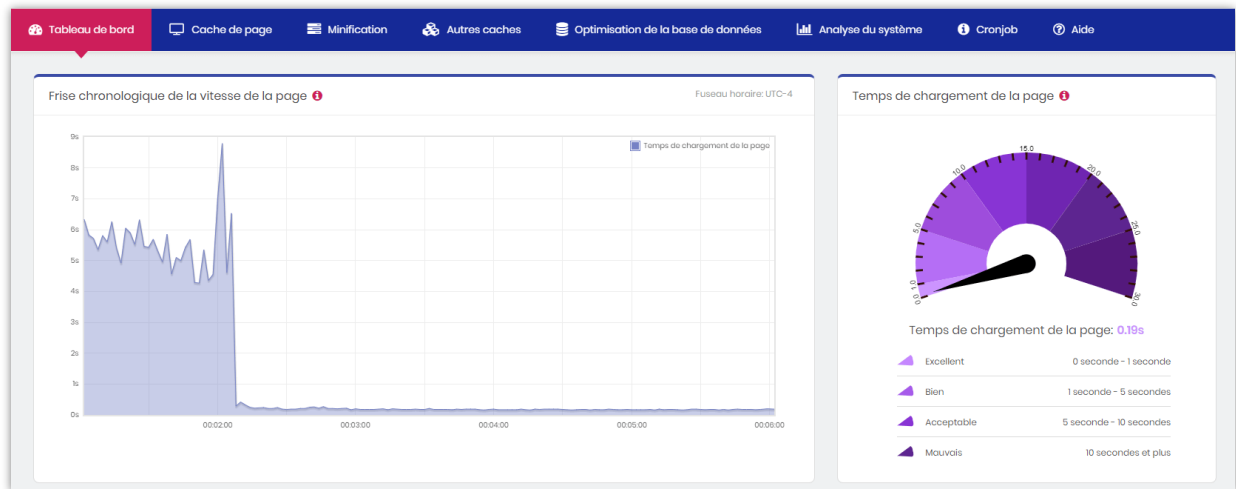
Tableau de bord Cache de page Minification Autres caches Optimisation de la base de données Analyse du système Cronjob Aide

Frise chronologique de la vitesse de la page

Fuseau horaire: UTC-4

Temps de chargement de la page

9s
8s
7s
6s
5s
4s
3s
2s
1s
0s

00:02:00 00:03:00 00:04:00 00:05:00 00:06:00

Temps de chargement de la page

0.0 1.0 5.0 10.0 15.0 20.0 25.0 30

Temps de chargement de la page: 0.19s

| | |
|---|---|
| Excellent | 0 seconde - 1 seconde |
| Bien | 1 seconde - 5 secondes |
| Acceptable | 5 seconde - 10 secondes |
| Mauvais | 10 secondes et plus |